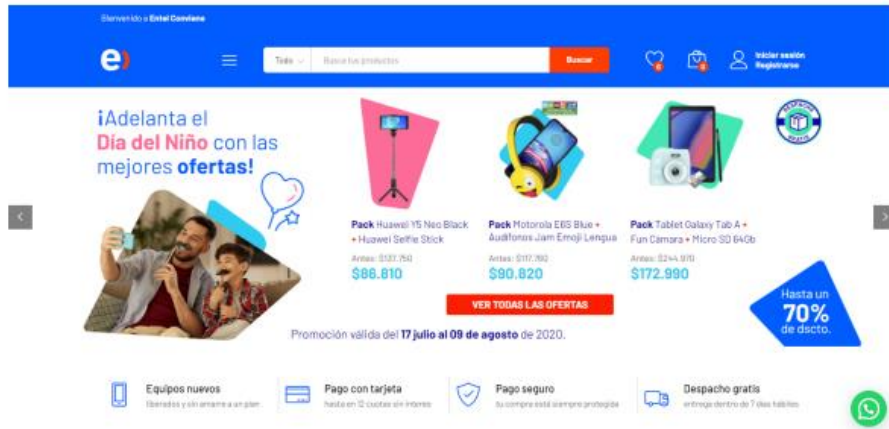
Bienvenido a Entel Conviene

Todo

Busca tus productos

Buscar

Iniciar sesión
Registrarse

¡Adelanta el Día del Niño con las mejores ofertas!

Pack Huawei Y5 Neo Black + Huawei Selfie Stick
Antes: $137.750
$86.810

Pack Motorola E6S Blue + Audífonos Jam Emoji Lengua
Antes: $117.760
$90.820

Pack Tablet Galaxy Tab A + Fun Cámara + Micro SD 64Gb
Antes: $244.970
$172.990

VER TODAS LAS OFERTAS

Hasta un 70% de dscto.

Promoción válida del 17 julio al 09 de agosto de 2020.

Equipos nuevos
liberados y sin amarre a un plan

Pago con tarjeta
hasta en 12 cuotas sin interés

Pago seguro
tu compra está siempre protegida

Despacho gratis
entrega dentro de 7 días hábiles